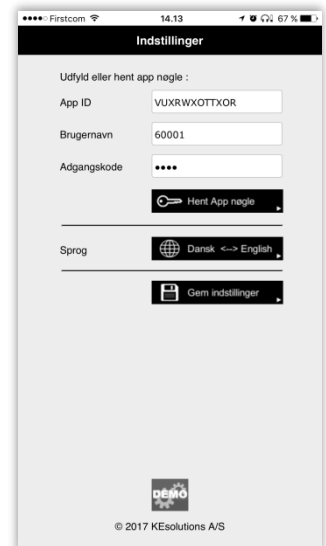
●●●●○ Firstcom 14.13 67 %

Indstillinger

Udfyld eller hent app nøgle :

App ID VUXRWXOTTXOR

Brugernavn 60001

Adgangskode ••••

Hent App nøgle

Sprog

Dansk <--> English

Gem indstillinger

DEMO

© 2017 KEsolutions A/S